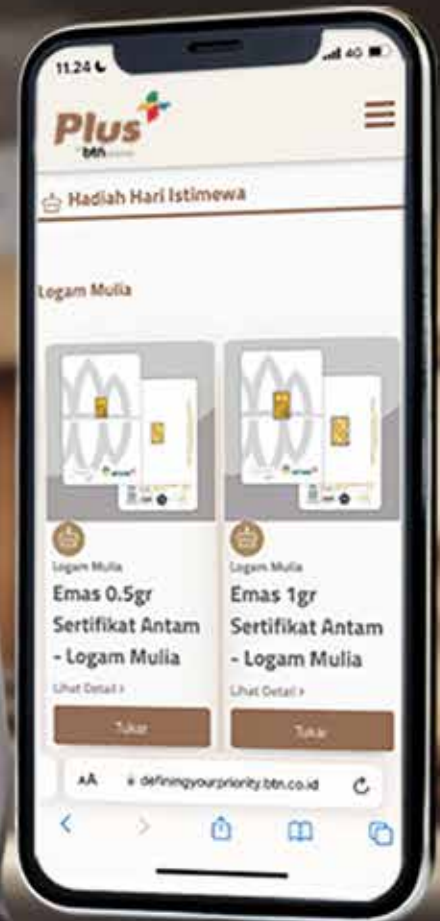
11.24

4G

Plus
by btn

Hadiah Hari Istimewa

Logam Mulia

antam

antam

Logam Mulia

Emas 0.5gr Sertifikat Antam - Logam Mulia

Lihat Detail >

Tukar

Logam Mulia

Emas 1gr Sertifikat Antam - Logam Mulia

Lihat Detail >

Tukar

AA definingyourpriority.btn.co.id